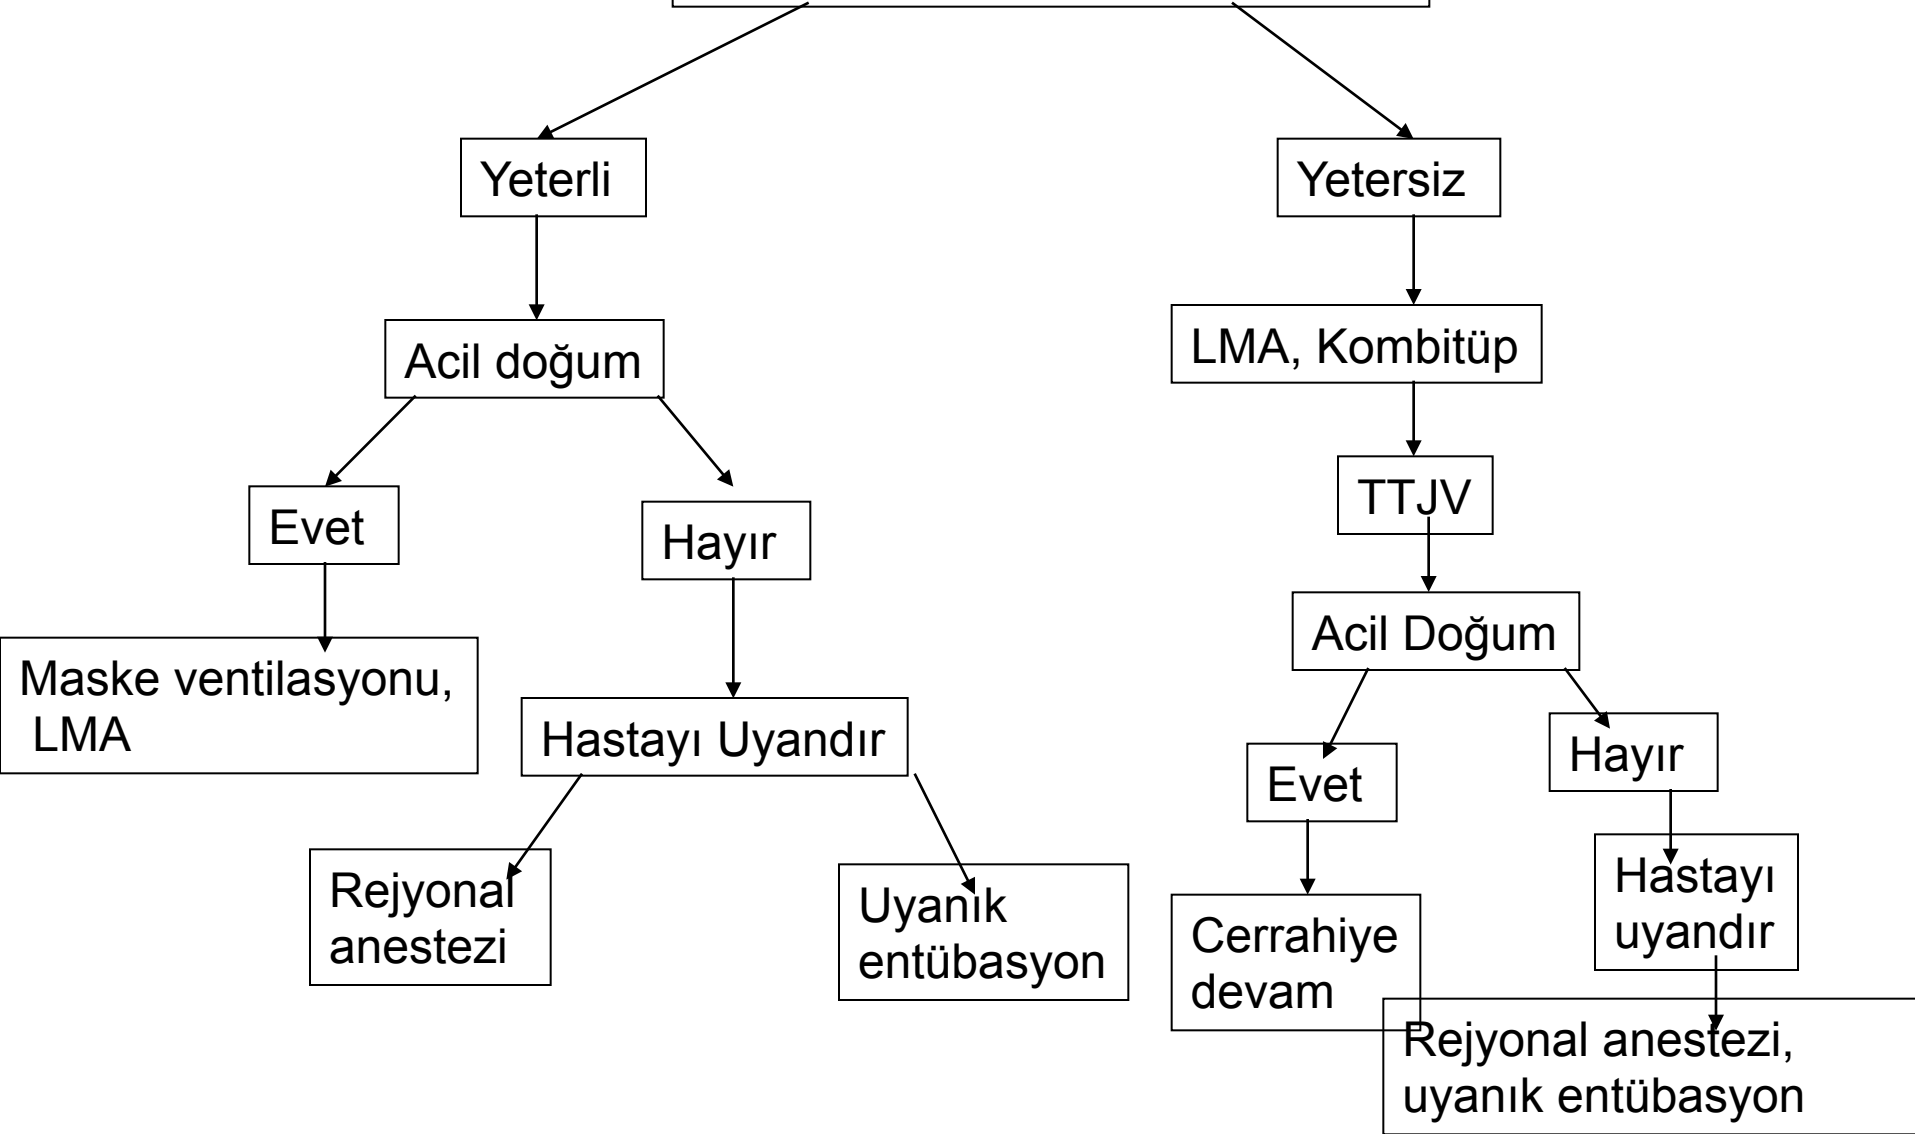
Yeterli

Yetersiz

Acil doğum

LMA, Kombitüp

Evet

Hayır

TTJV

Maske ventilasyonu, LMA

Hastayı Uyandır

Acil Doğum

Rejyonal anestezi

Uyanık entübasyon

Evet

Hayır

Cerrahiye devam

Hastayı uyandır

Rejyonal anestezi, uyanık entübasyon